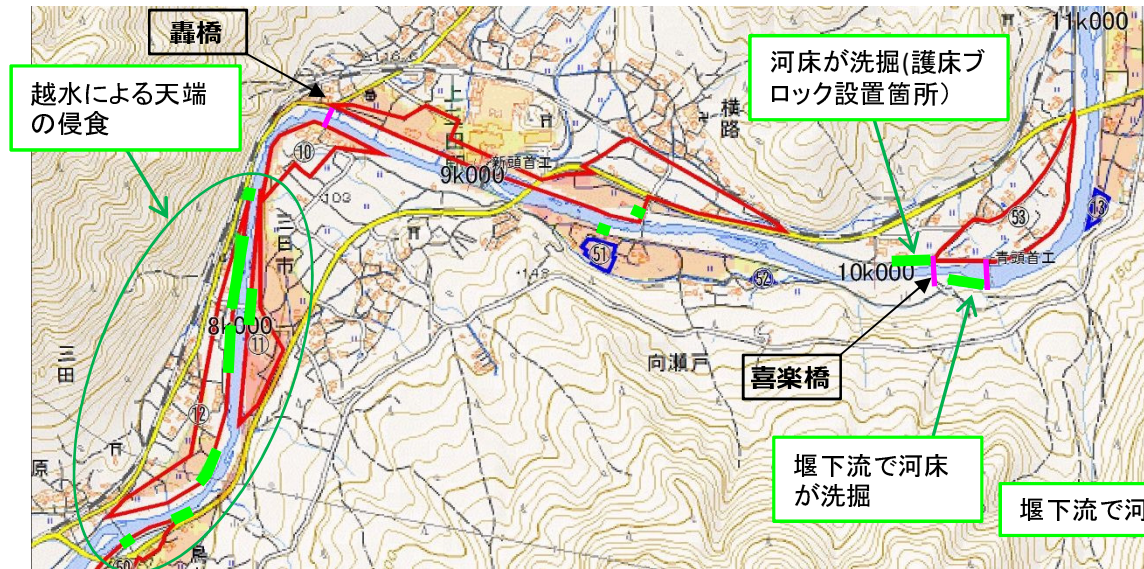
轟橋

越水による天端の侵食

河床が洗掘(護床ブロック設置箇所)

11k000

9k000

新頭首工

10

三日市

8k000

11

12

51

52

53

13

10k000

青頭首工

桟路

向瀬戸

喜楽橋

三田

原

堰下流で河床が洗掘

堰下流で河